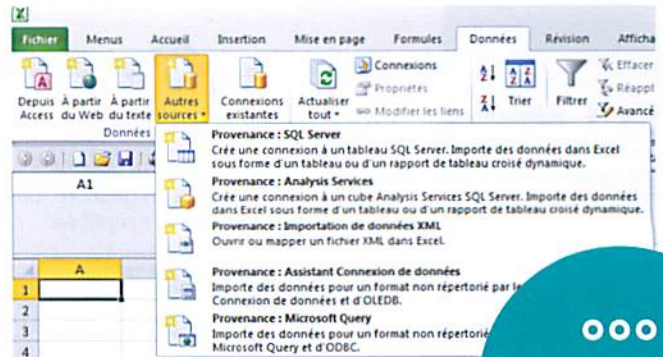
Fichier Menus Accueil Insertion Mise en page Formules Données Révision Afficha

Depuis Access À partir du Web À partir du texte Autres sources Connexions existantes Actualiser tout Connexions Propriétés Modifier les liens Trier Filtrer Effacer Réappl Avancé

Données

A1

A

1
2
3
4

Provenance : SQL Server
Crée une connexion à un tableau SQL Server. Importe des données dans Excel sous forme d'un tableau ou d'un rapport de tableau croisé dynamique.

Provenance : Analysis Services
Crée une connexion à un cube Analysis Services SQL Server. Importe des données dans Excel sous forme d'un tableau ou d'un rapport de tableau croisé dynamique.

Provenance : Importation de données XML
Ouvrir ou mapper un fichier XML dans Excel.

Provenance : Assistant Connexion de données
Importe des données pour un format non répertorié par le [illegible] Connexion de données et d'OLEDB.

Provenance : Microsoft Query
Importe des données pour un format non répertorié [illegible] Microsoft Query et d'ODBC.